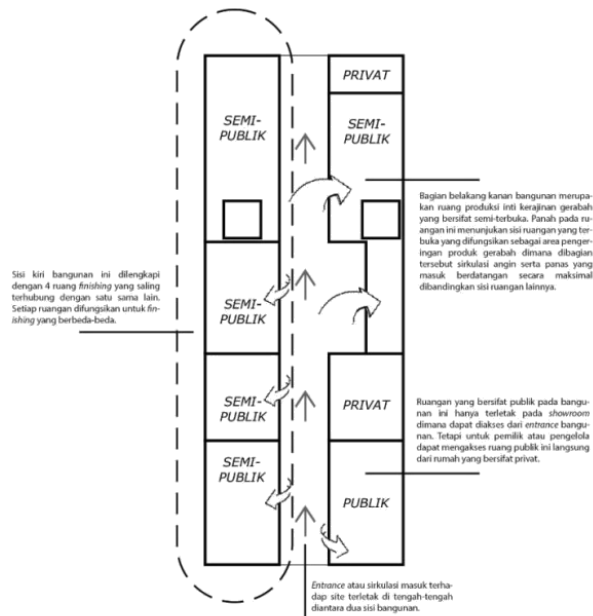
PRIVAT

SEMI-PUBLIK

SEMI-PUBLIK

Bagian belakang kanan bangunan merupakan ruang produksi inti kerajinan gerabah yang bersifat semi-terbuka. Panah pada ruangan ini menunjukan sisi ruangan yang terbuka yang difungsikan sebagai area pengeringan produk gerabah dimana dibagian tersebut sirkulasi angin serta panas yang masuk berdatangan secara maksimal dibandingkan sisi ruangan lainnya.

Sisi kiri bangunan ini dilengkapi dengan 4 ruang *finishing* yang saling terhubung dengan satu sama lain. Setiap ruangan difungsikan untuk *finishing* yang berbeda-beda.

SEMI-PUBLIK

SEMI-PUBLIK

PRIVAT

Ruangan yang bersifat publik pada bangunan ini hanya terletak pada *showroom* dimana dapat diakses dari *entrance* bangunan. Tetapi untuk pemilik atau pengelola dapat mengakses ruang publik ini langsung dari rumah yang bersifat privat.

SEMI-PUBLIK

PUBLIK

*Entrance* atau sirkulasi masuk terhadap site terletak di tengah-tengah diantara dua sisi bangunan.